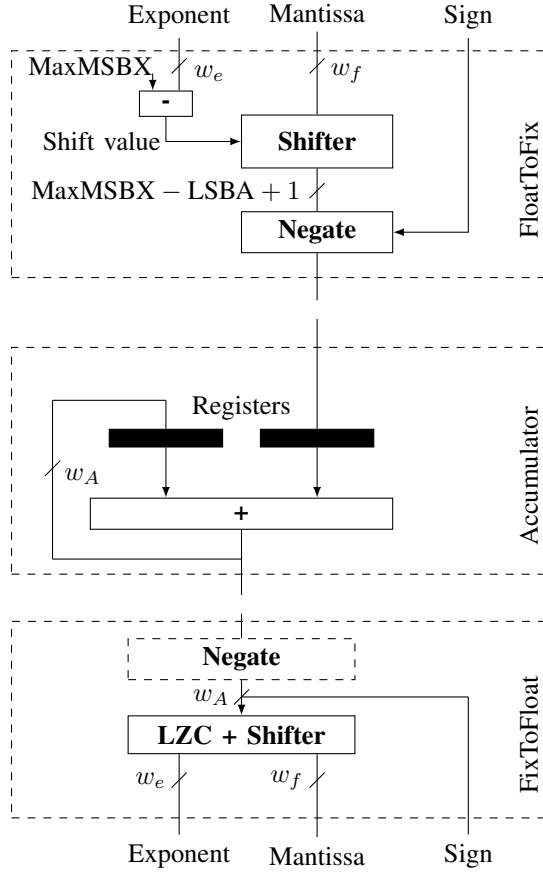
Exponent
Mantissa
Sign
MaxMSBX
$w_e$
$w_f$
-
Shift value
Shifter
FloatToFix
MaxMSBX $-$ LSBA $+ 1$
Negate
Registers
Accumulator
$w_A$
+
Negate
$w_A$
LZC + Shifter
FixToFloat
$w_e$
$w_f$
Exponent
Mantissa
Sign